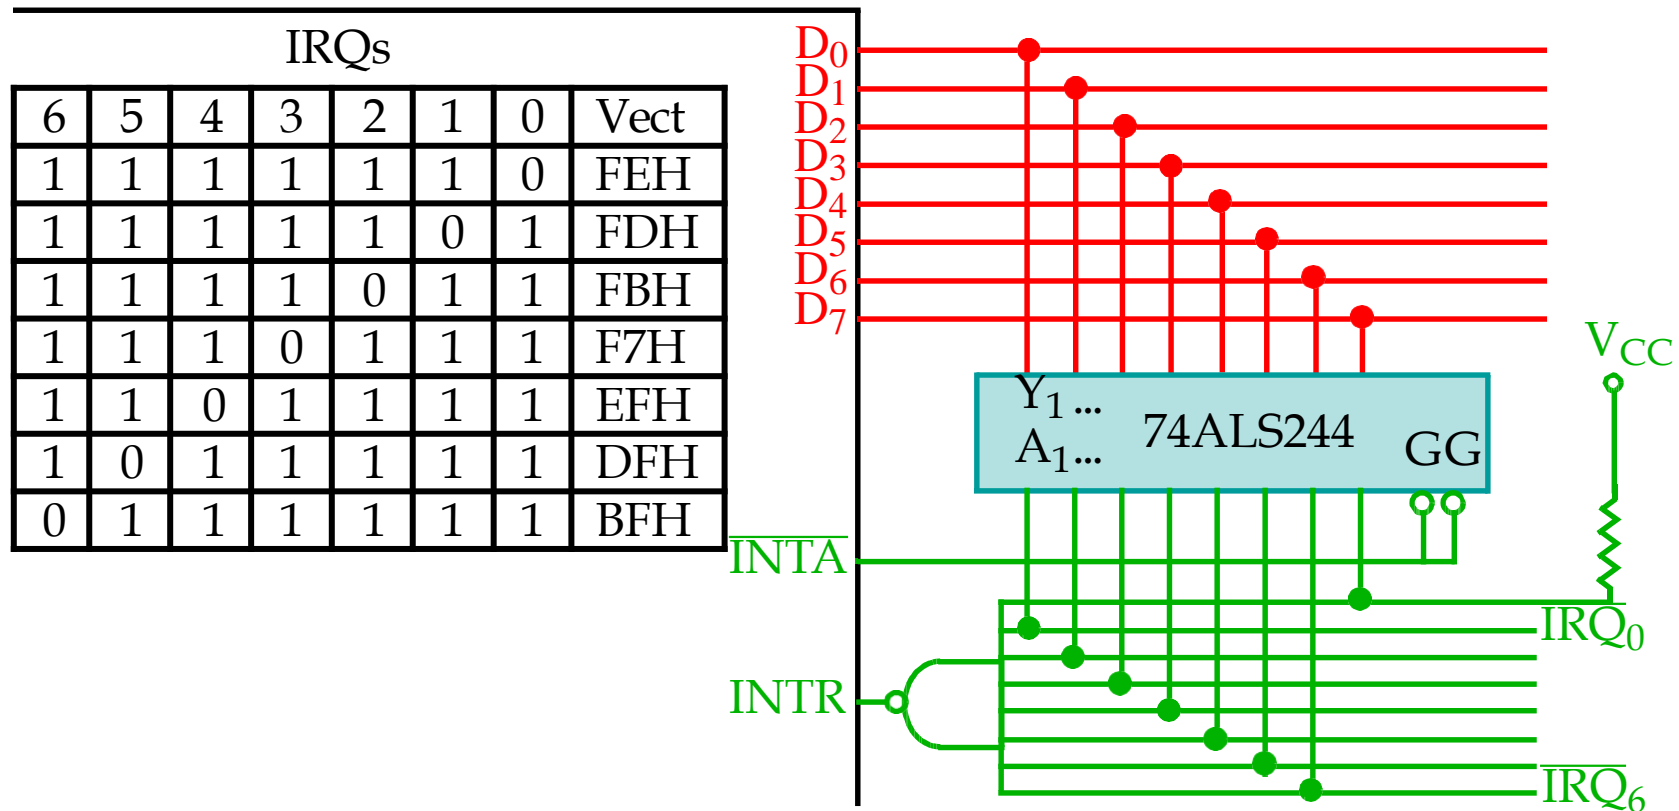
IRQs

| 6 | 5 | 4 | 3 | 2 | 1 | 0 | Vect |
|---|---|---|---|---|---|---|---|
| 1 | 1 | 1 | 1 | 1 | 1 | 0 | FEH |
| 1 | 1 | 1 | 1 | 1 | 0 | 1 | FDH |
| 1 | 1 | 1 | 1 | 0 | 1 | 1 | FBH |
| 1 | 1 | 1 | 0 | 1 | 1 | 1 | F7H |
| 1 | 1 | 0 | 1 | 1 | 1 | 1 | EFH |
| 1 | 0 | 1 | 1 | 1 | 1 | 1 | DFH |
| 0 | 1 | 1 | 1 | 1 | 1 | 1 | BFH |

$D_0$
$D_1$
$D_2$
$D_3$
$D_4$
$D_5$
$D_6$
$D_7$

$V_{CC}$

$Y_1$...
$A_1$...
74ALS244
GG

$\overline{INTA}$
INTR
$\overline{IRQ_0}$
$\overline{IRQ_6}$